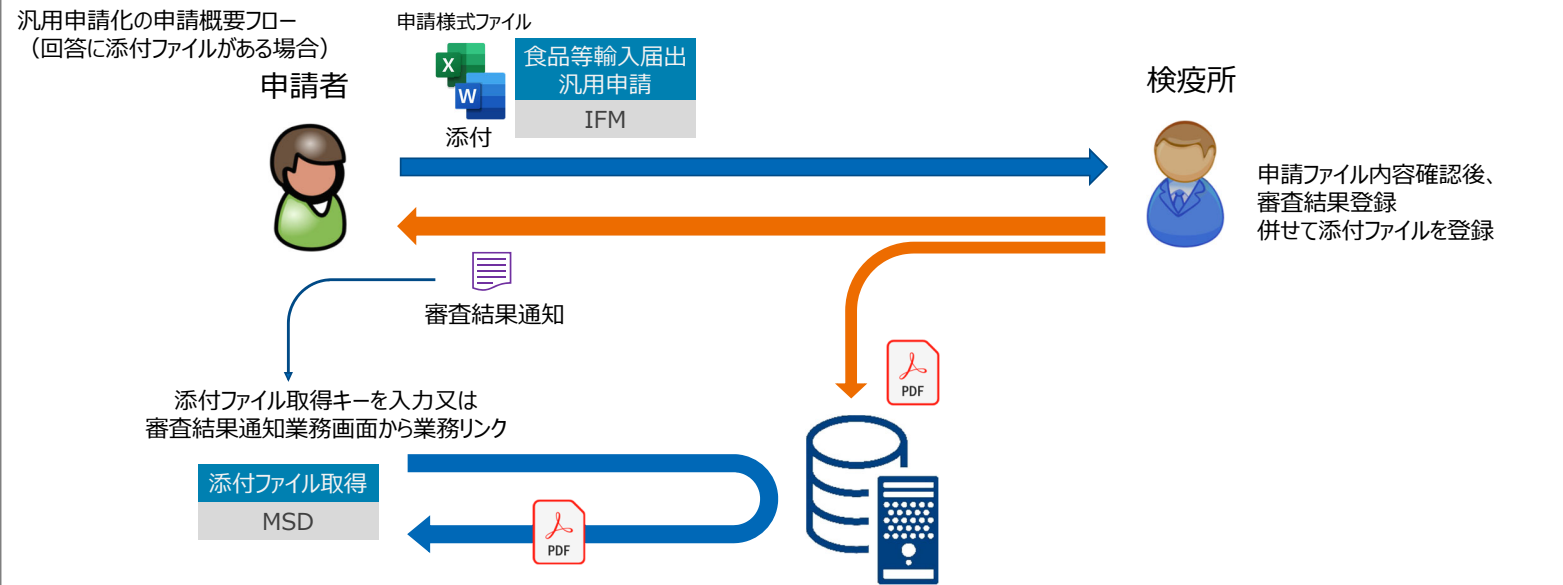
汎用申請化の申請概要フロー
（回答に添付ファイルがある場合）

申請様式ファイル

申請者

X

W

添付

食品等輸入届出
汎用申請

IFM

検疫所

申請ファイル内容確認後、
審査結果登録
併せて添付ファイルを登録

審査結果通知

PDF

添付ファイル取得キーを入力又は
審査結果通知業務画面から業務リンク

添付ファイル取得

MSD

PDF